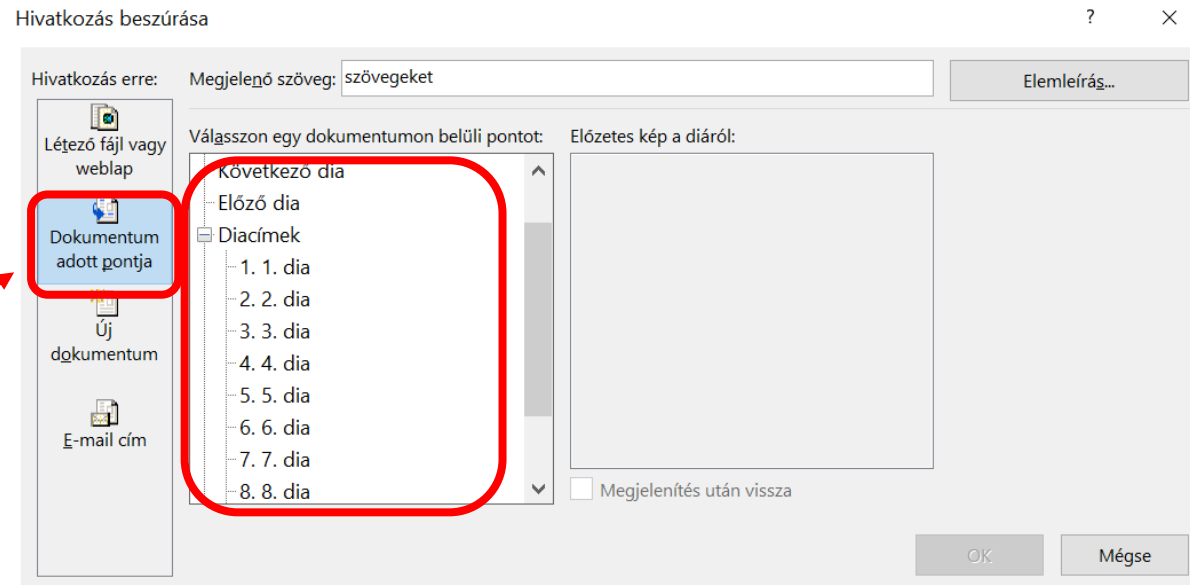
Hivatkozás beszúrása

?

×

Hivatkozás erre:

Megjelenő szöveg: szövegeket

Elemleírás...

Létező fájl vagy weblap

Válasszon egy dokumentumon belüli pontot:

Előzetes kép a diáról:

Következő dia
Előző dia
Diacímek
1. 1. dia
2. 2. dia
3. 3. dia
4. 4. dia
5. 5. dia
6. 6. dia
7. 7. dia
8. 8. dia

Dokumentum adott pontja

Új dokumentum

E-mail cím

Megjelenítés után vissza

OK

Mégse